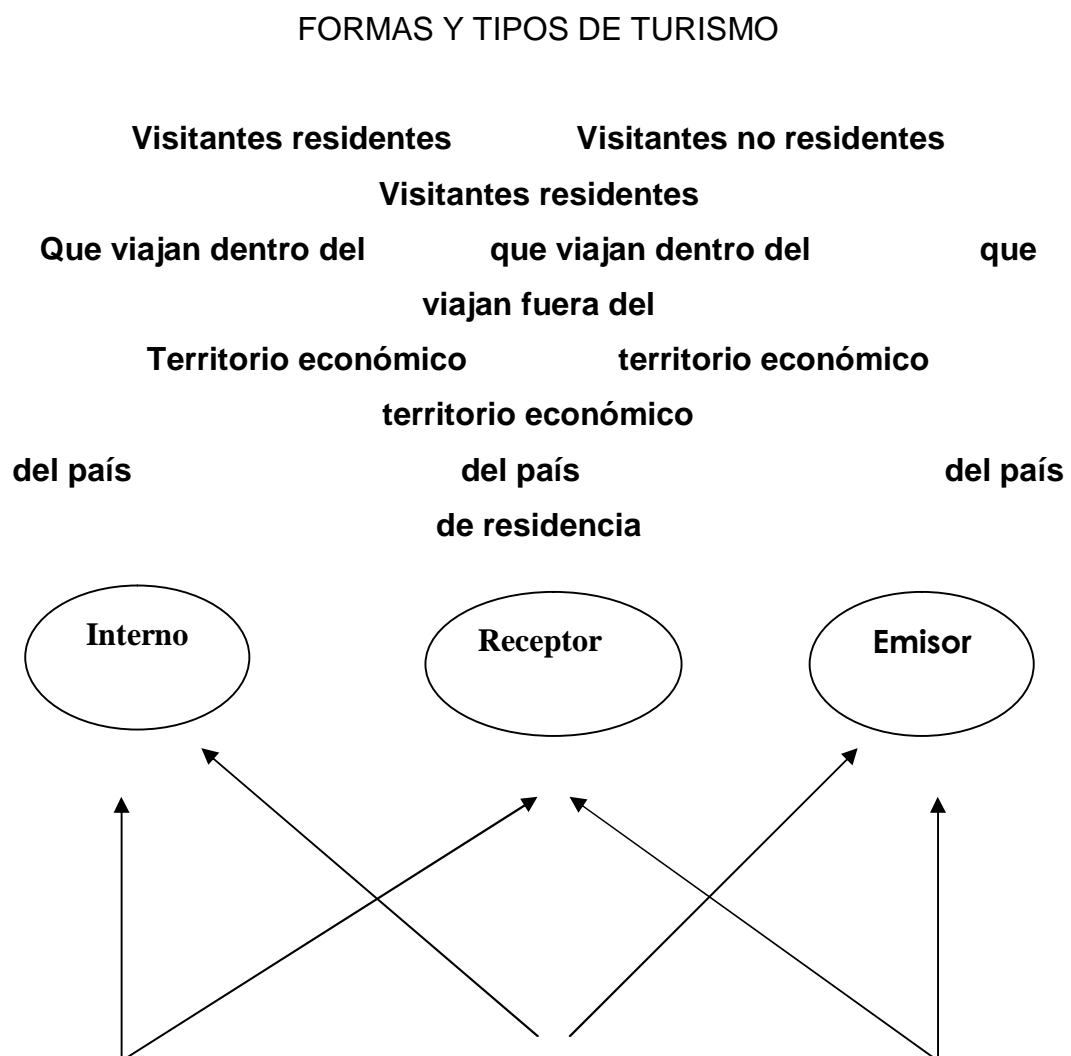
FORMAS Y TIPOS DE TURISMO

Visitantes residentes Visitantes no residentes Visitantes residentes

Que viajan dentro del que viajan dentro del que viajan fuera del

Territorio económico territorio económico territorio económico

del país del país del país de residencia

Interno

Receptor

Emisor